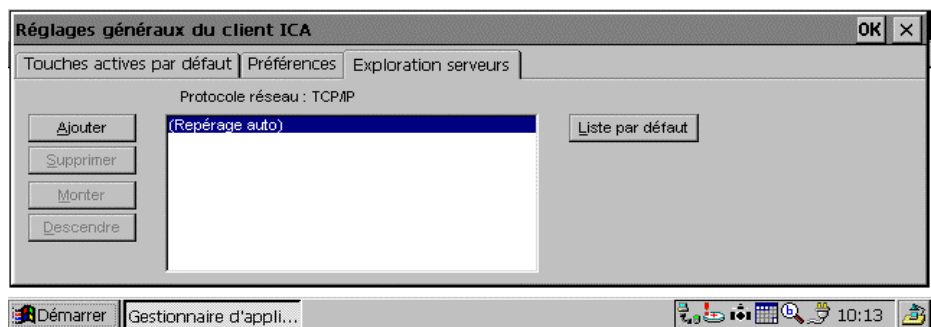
Réglages généraux du client ICA

OK ×

Touches actives par défaut | Préférences | Exploration serveurs

Protocole réseau : TCP/IP

Ajouter

Supprimer

Monter

Descendre

(Repérage auto)

Liste par défaut

Démarrer

Gestionnaire d'appli...

10:13